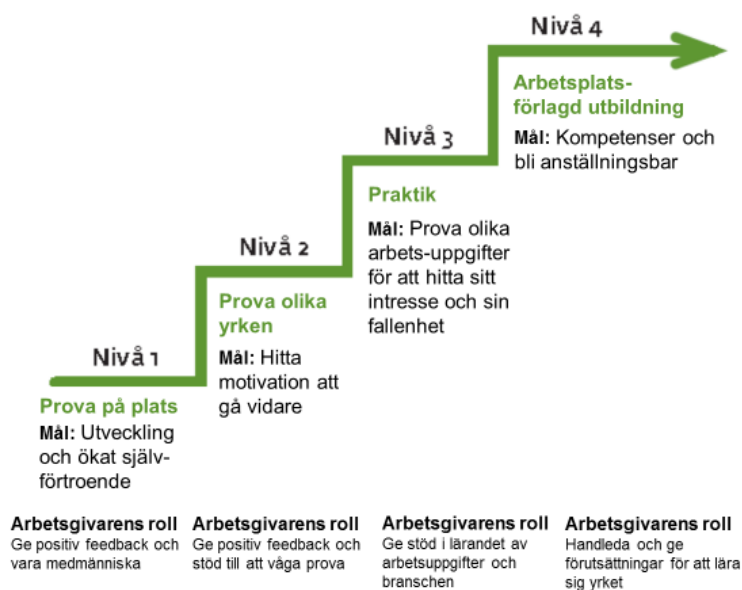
Nivå 4

Arbetsplatsförlagd utbildning

Mål: Kompetenser och bli anställningsbar

Nivå 3

Praktik

Mål: Prova olika arbets-uppgifter för att hitta sitt intresse och sin fallenhet

Nivå 2

Prova olika yrken

Mål: Hitta motivation att gå vidare

Nivå 1

Prova på plats

Mål: Utveckling och ökat självförtroende

Arbetsgivarens roll
Ge positiv feedback och vara medmänniska

Arbetsgivarens roll
Ge positiv feedback och stöd till att våga prova

Arbetsgivarens roll
Ge stöd i lärandet av arbetsuppgifter och branschen

Arbetsgivarens roll
Handleda och ge förutsättningar för att lära sig yrket